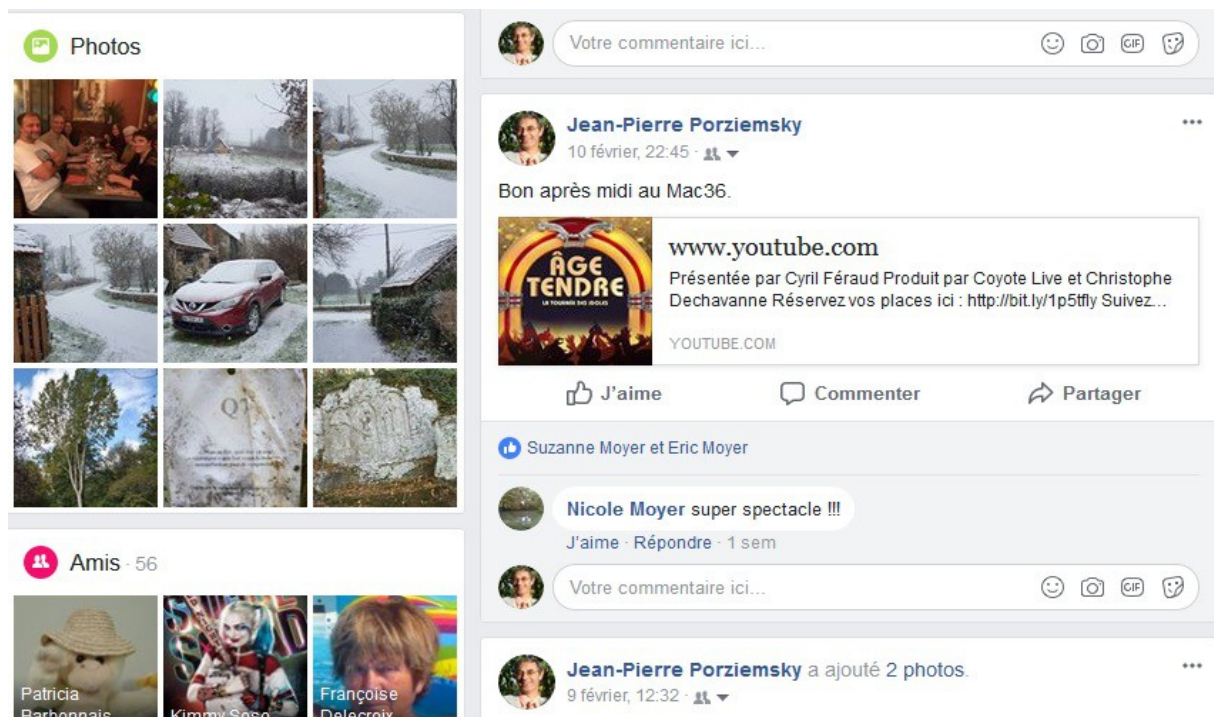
Photos

Amis · 56

Patricia Barbonnais

Kimmy Soso

Françoise Delecroix

Votre commentaire ici...

GIF

Jean-Pierre Porziemsky
10 février, 22:45 ·

Bon après midi au Mac36.

ÂGE TENDRE
LA TOURNÉE DES IDOLES

www.youtube.com
Présentée par Cyril Féraud Produit par Coyote Live et Christophe Dechavanne Réservez vos places ici : http://bit.ly/1p5tfly Suivez...
YOUTUBE.COM

J'aime
Commenter
Partager

Suzanne Moyer et Eric Moyer

Nicole Moyer super spectacle !!!
J'aime · Répondre · 1 sem

Votre commentaire ici...

GIF

Jean-Pierre Porziemsky a ajouté 2 photos.
9 février, 12:32 ·